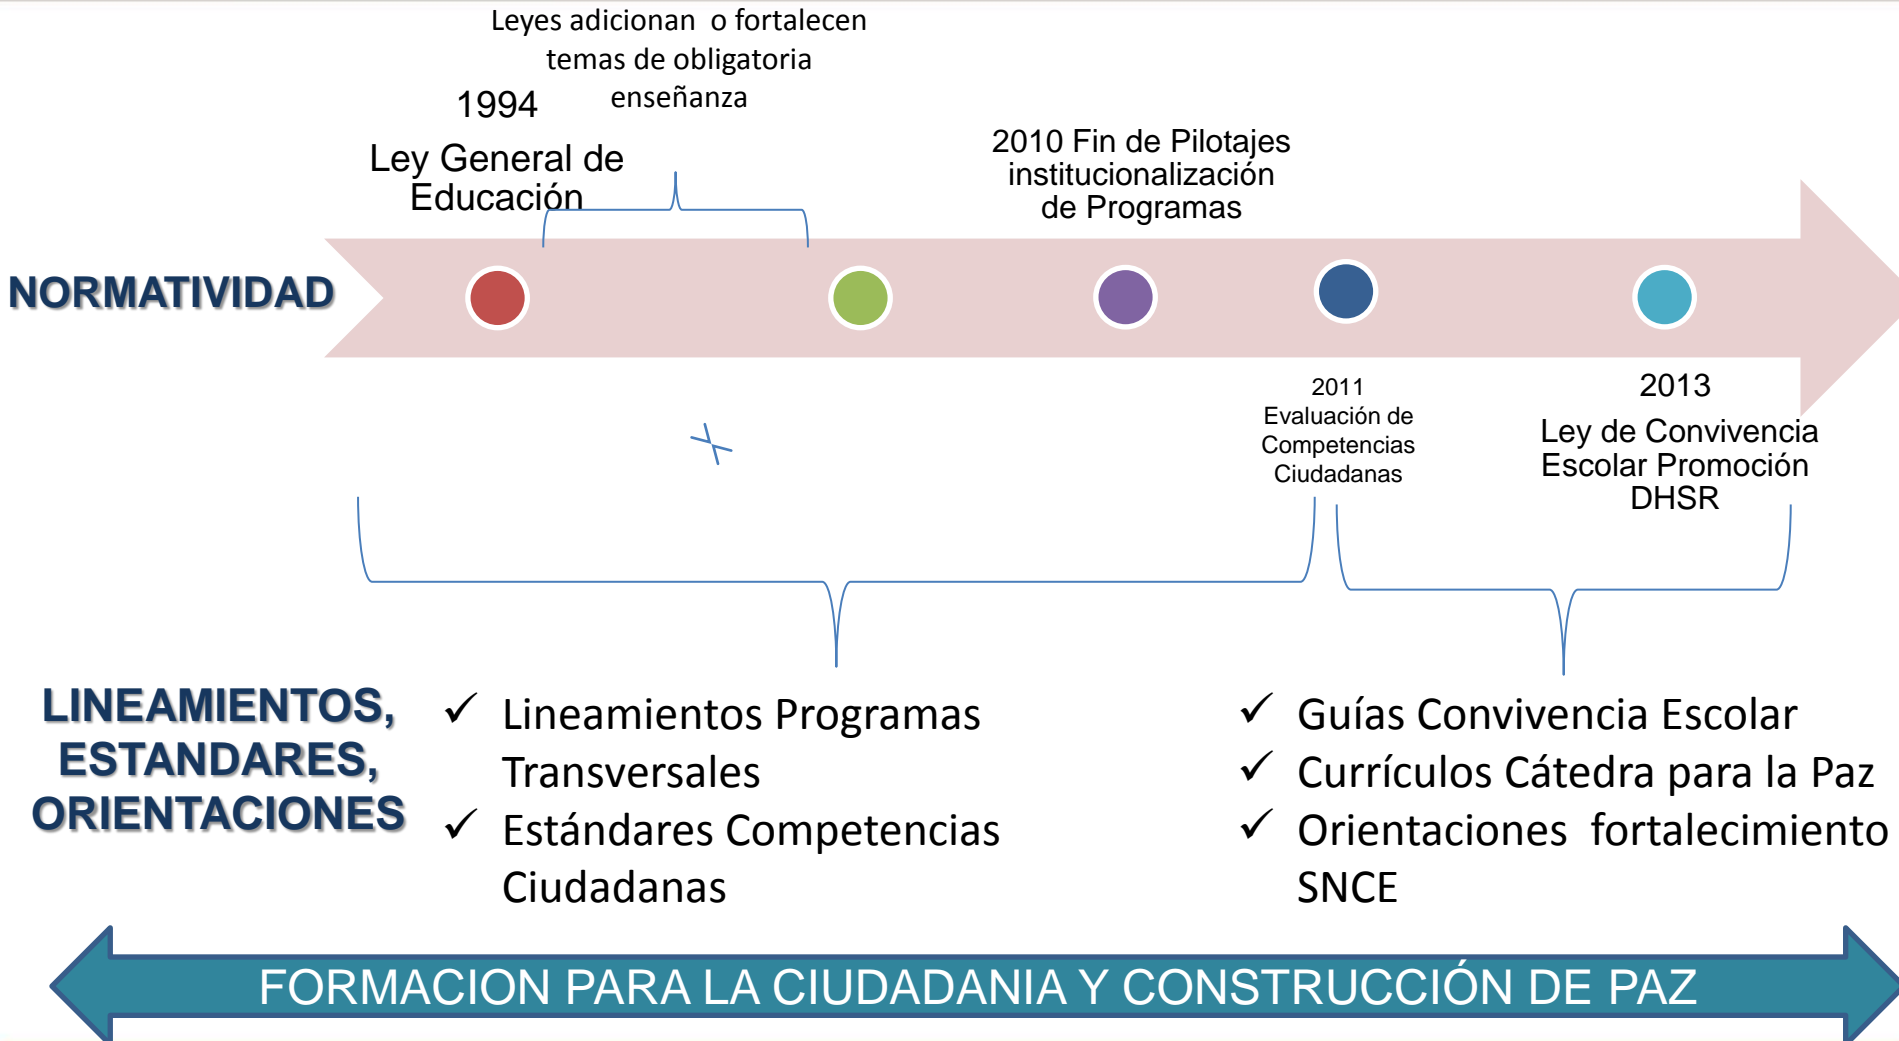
Leyes adicionan o fortalecen temas de obligatoria enseñanza

1994
Ley General de Educación

2010 Fin de Pilotajes institucionalización de Programas

NORMATIVIDAD

2011
Evaluación de Competencias Ciudadanas

2013
Ley de Convivencia Escolar Promoción DHSR

LINEAMIENTOS, ESTANDARES, ORIENTACIONES

✓ Lineamientos Programas Transversales
✓ Estándares Competencias Ciudadanas

✓ Guías Convivencia Escolar
✓ Currículos Cátedra para la Paz
✓ Orientaciones fortalecimiento SNCE

FORMACION PARA LA CIUDADANIA Y CONSTRUCCIÓN DE PAZ